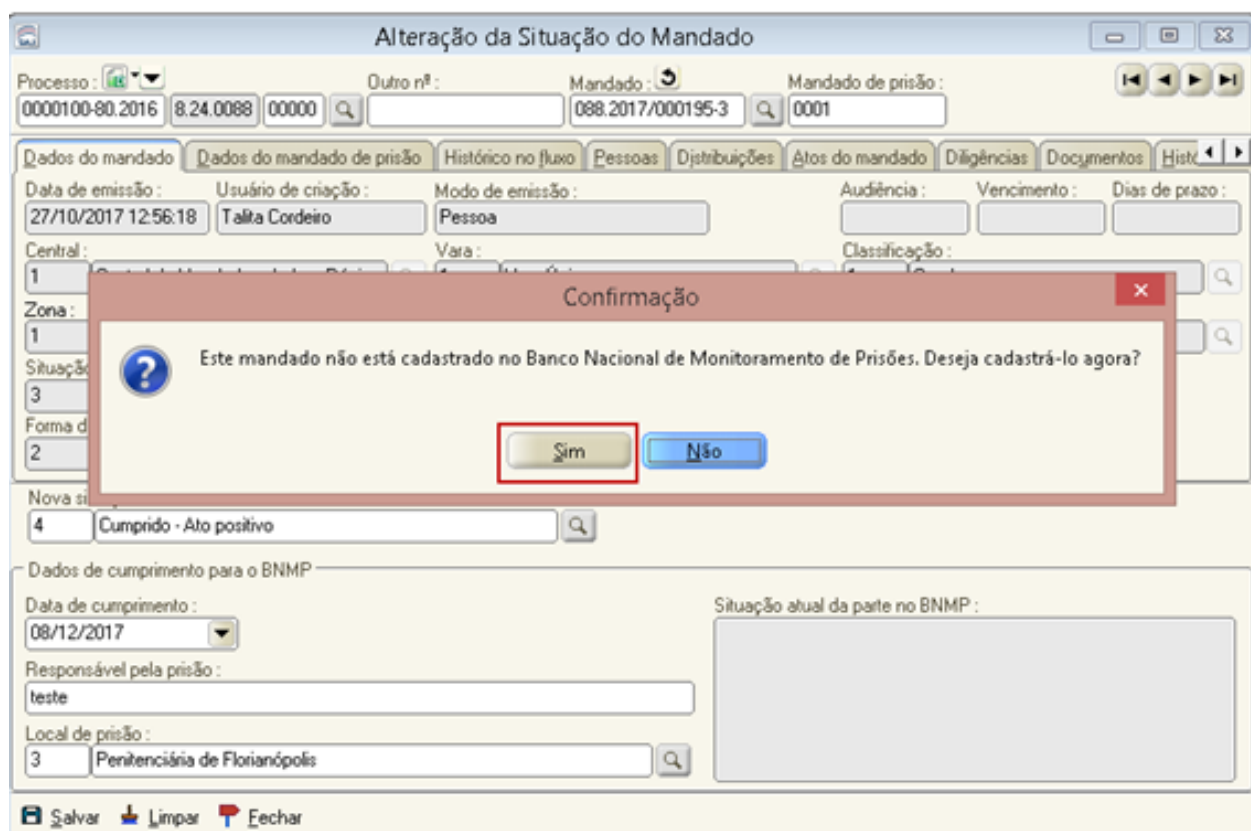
Alteração da Situação do Mandado

Processo :
0000100-80.2016 8.24.0088 00000
Outro nº :
Mandado :
088.2017/000195-3
Mandado de prisão :
0001

Dados do mandado | Dados do mandado de prisão | Histórico no fluxo | Pessoas | Distribuições | Atos do mandado | Diligências | Documentos | Histó

Data de emissão :
27/10/2017 12:56:18
Usuário de criação :
Talita Cordeiro
Modo de emissão :
Pessoa
Audiência :
Vencimento :
Dias de prazo :
Central :
1
Vara :
Classificação :
Zona :
1
Situaçã
3
Forma d
2

Confirmação

Este mandado não está cadastrado no Banco Nacional de Monitoramento de Prisões. Deseja cadastrá-lo agora?

Sim
Não

Nova si
4 Cumprido - Ato positivo

Dados de cumprimento para o BNMP
Data de cumprimento :
08/12/2017
Situação atual da parte no BNMP :
Responsável pela prisão :
teste
Local de prisão :
3 Penitenciária de Florianópolis

Salvar Limpar Fechar